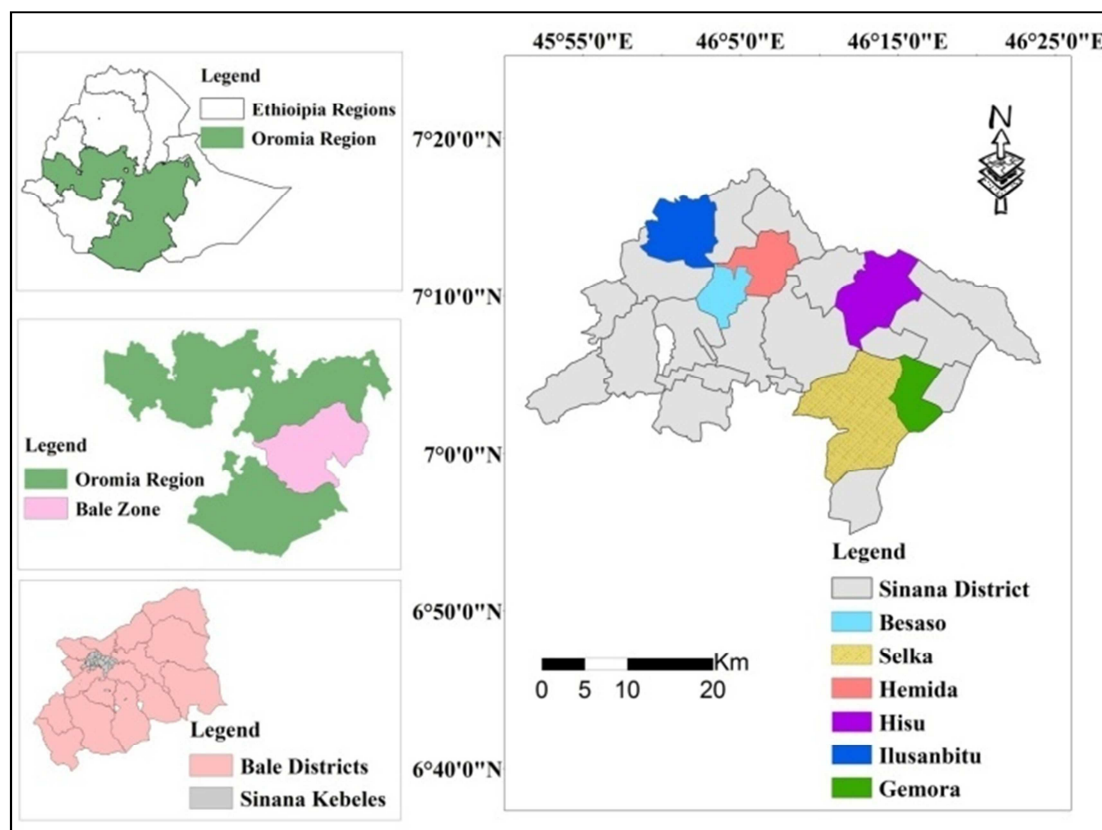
Legend
Ethioipia Regions
Oromia Region

Legend
Oromia Region
Bale Zone

Legend
Bale Districts
Sinana Kebeles

45°55'0"E 46°5'0"E 46°15'0"E 46°25'0"E

7°20'0"N
7°10'0"N
7°0'0"N
6°50'0"N
6°40'0"N

N

Km
0 5 10 20

Legend
Sinana District
Besaso
Selka
Hemida
Hisu
Ilusanbitu
Gemora